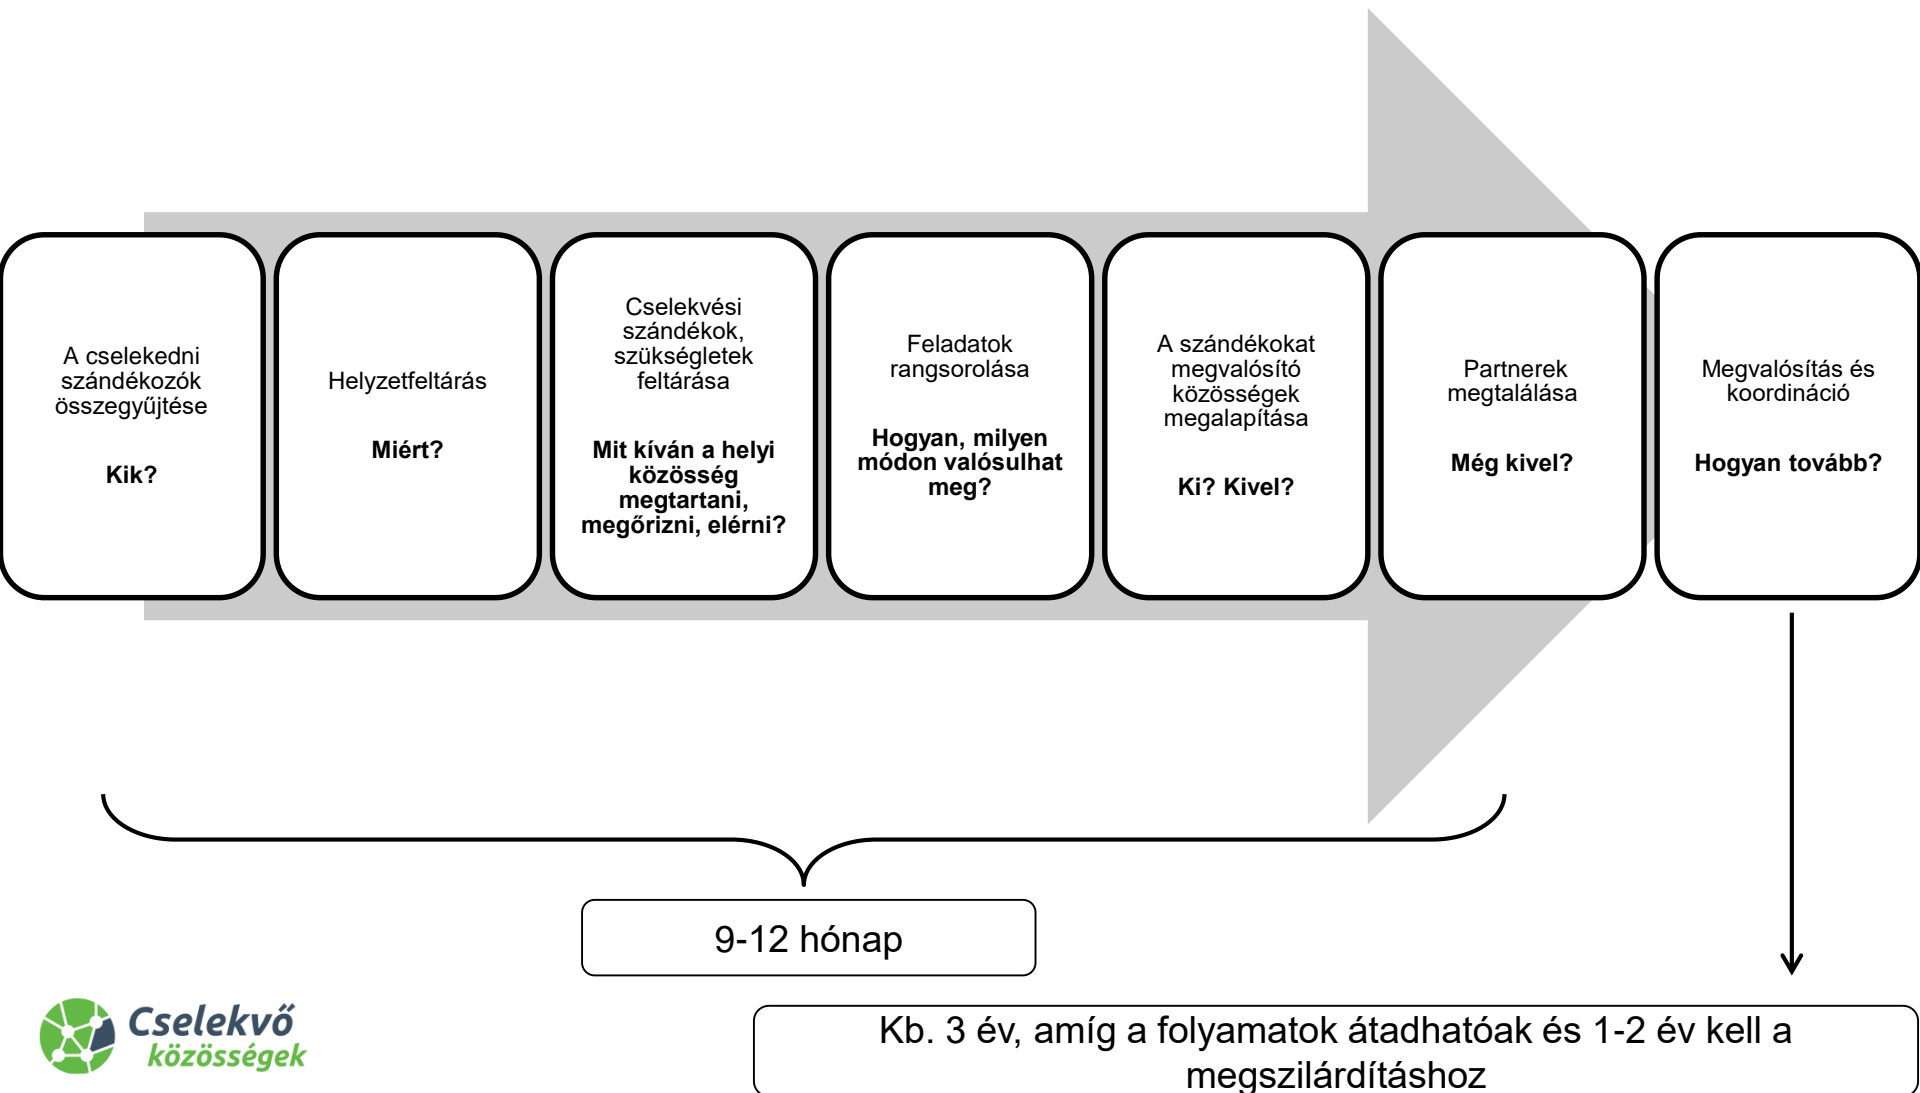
A cselekedni szándékozók összegyűjtése

Kik?

Helyzetfeltárás

Miért?

Cselekvési szándékok, szükségletek feltárása

Mit kíván a helyi közösség megtartani, megőrizni, elérni?

Feladatok rangsorolása

Hogyan, milyen módon valósulhat meg?

A szándékokat megvalósító közösségek megalapítása

Ki? Kivel?

Partnerek megtalálása

Még kivel?

Megvalósítás és koordináció

Hogyan tovább?

9-12 hónap

Cselekvő közösségek

Kb. 3 év, amíg a folyamatok átadhatóak és 1-2 év kell a megszilárdításhoz